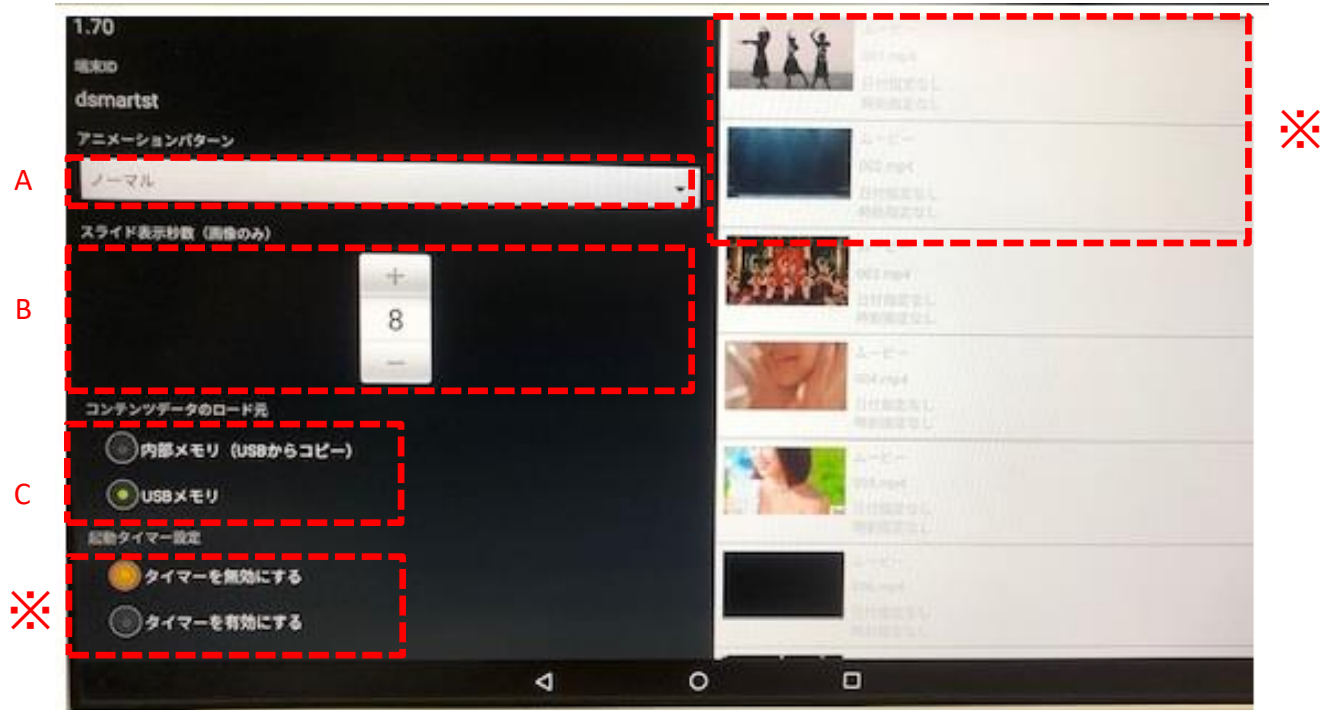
1.70

端末ID

dsmartst

アニメーションパターン

A

ノーマル

スライド表示秒数（画像のみ）

B

+

8

−

コンテンツデータのロード元

C

内部メモリ（USBからコピー）

USBメモリ

起動タイマー設定

※

タイマーを無効にする

タイマーを有効にする

※

ムービー
001.mp4
日付指定なし
時刻指定なし

ムービー
002.mp4
日付指定なし
時刻指定なし

ムービー
003.mp4
日付指定なし
時刻指定なし

ムービー
004.mp4
日付指定なし
時刻指定なし

ムービー
005.mp4
日付指定なし
時刻指定なし

ムービー
006.mp4
日付指定なし
時刻指定なし